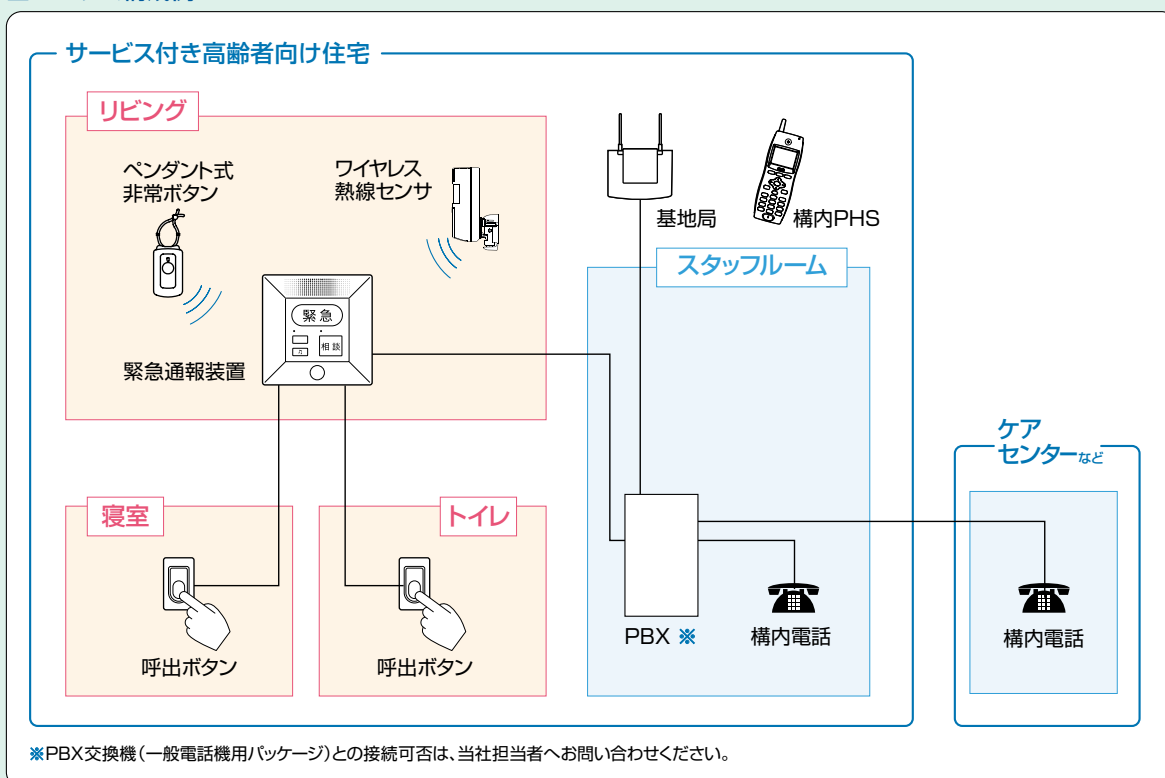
サービス付き高齢者向け住宅

リビング

ペンダント式
非常ボタン

ワイヤレス
熱線センサ

緊急

相談

緊急通報装置

基地局

構内PHS

スタッフルーム

ケア
センターなど

寝室

トイレ

呼出ボタン

呼出ボタン

PBX ※

構内電話

構内電話

※PBX交換機（一般電話機用パッケージ）との接続可否は、当社担当者へお問い合わせください。